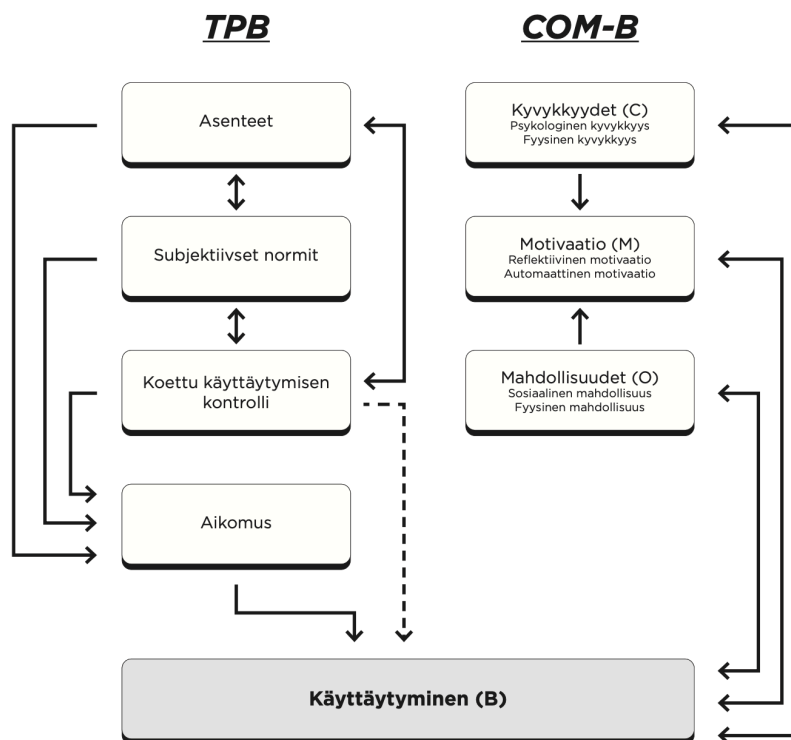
TPB

COM-B

Asenteet

Subjektiivset normit

Koettu käyttäytymisen kontrolli

Aikomus

Kyvykkyydet (C)
Psykologinen kyvykkyys
Fyysinen kyvykkyys

Motivaatio (M)
Reflektiivinen motivaatio
Automaattinen motivaatio

Mahdollisuudet (O)
Sosiaalinen mahdollisuus
Fyysinen mahdollisuus

Käyttäytyminen (B)